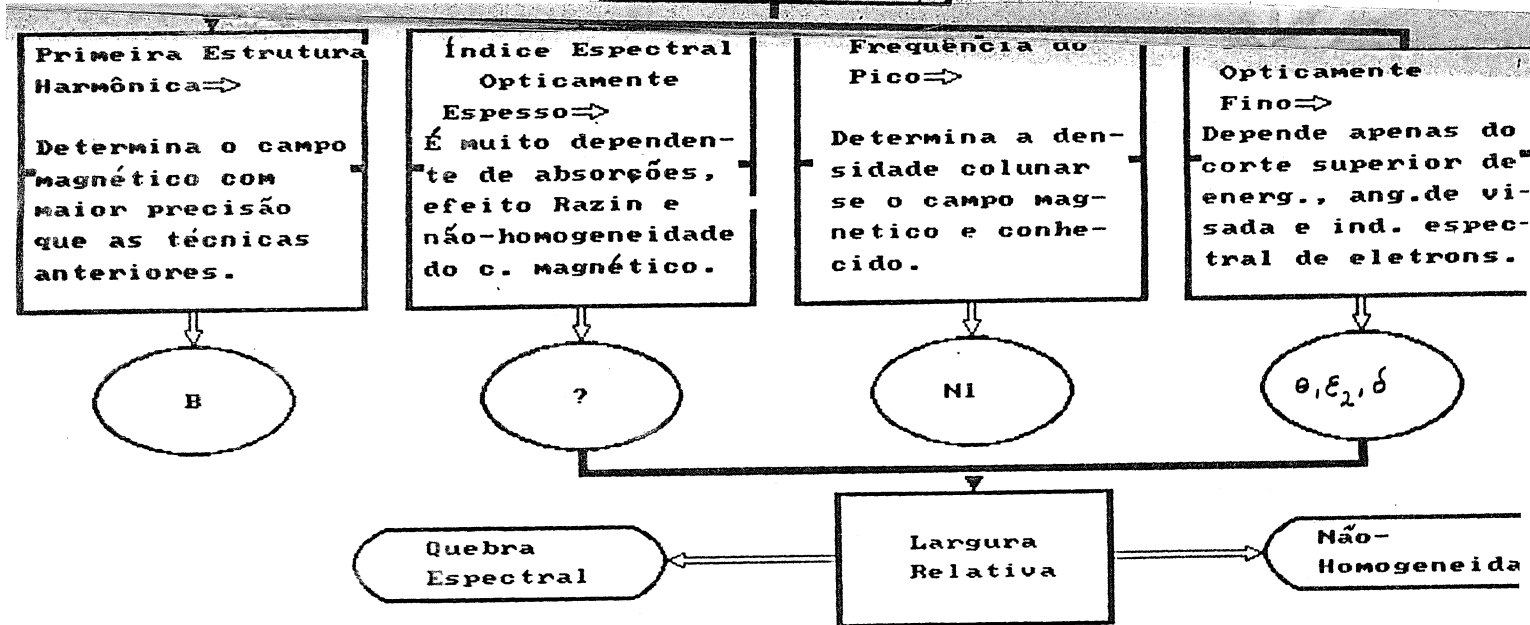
Primeira Estrutura Harmônica⇒

Determina o campo magnético com maior precisão que as técnicas anteriores.

Índice Espectral Opticamente Espesso⇒

É muito dependente de absorções, efeito Razin e não-homogeneidade do c. magnético.

Frequência do Pico⇒

Determina a densidade colunar se o campo magnetico e conhecido.

Opticamente Fino⇒

Depende apenas do corte superior de energ., ang.de visada e ind. espectral de eletrons.

B

?

N1

$\theta, \mathcal{E}_2, \delta$

Quebra Espectral

Largura Relativa

Não-Homogeneida